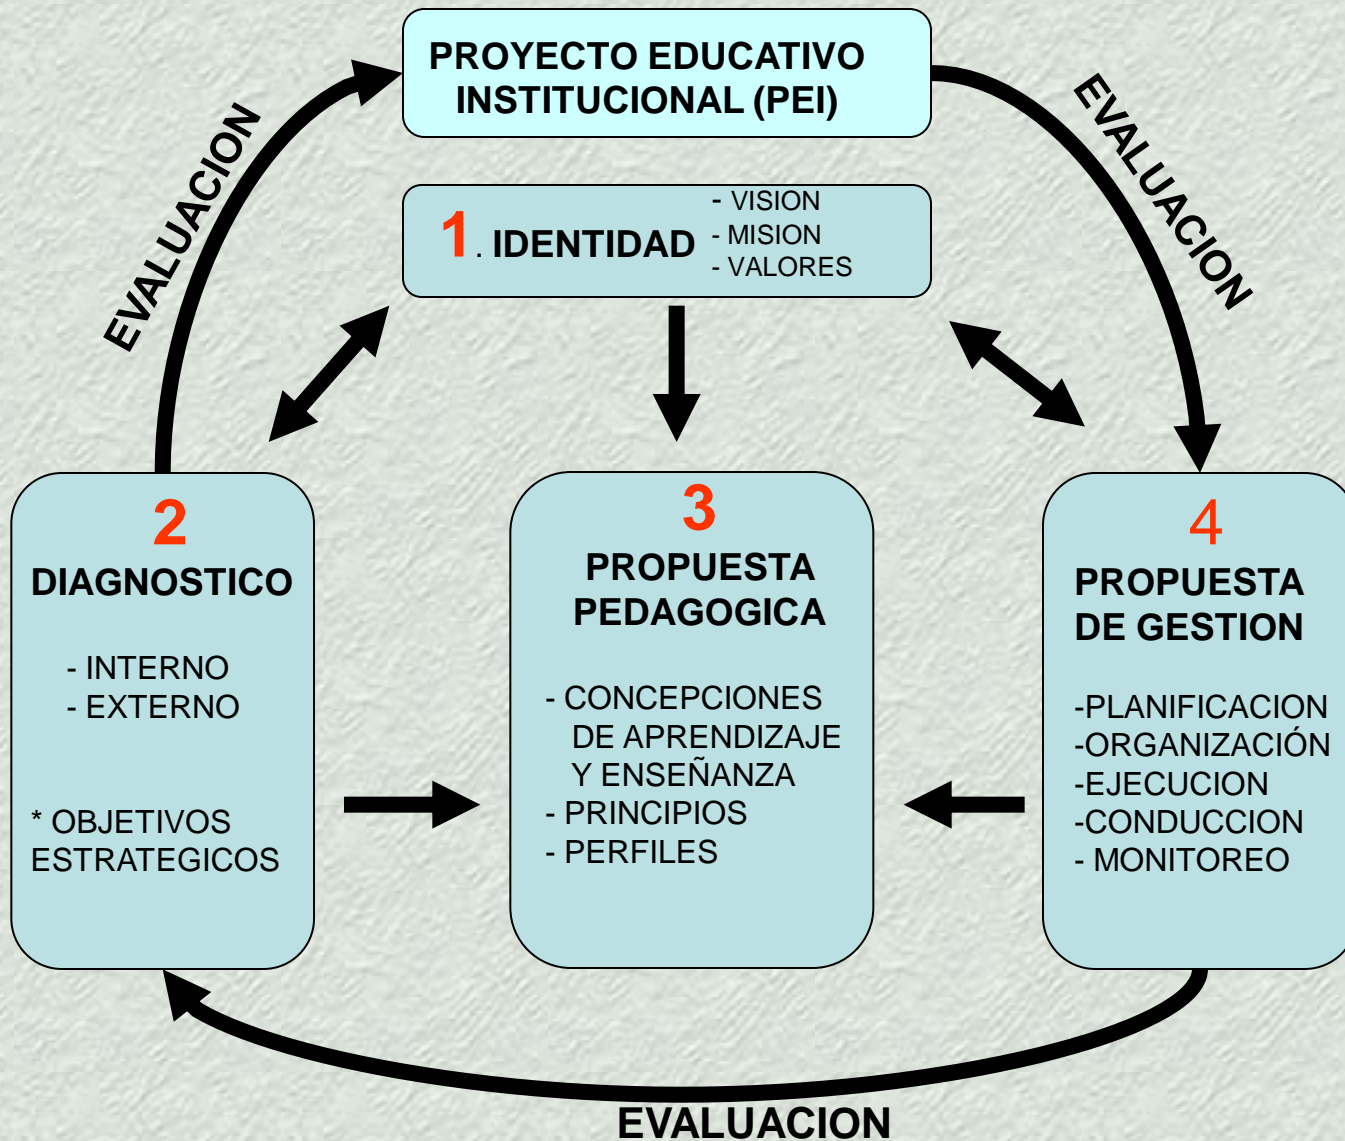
PROYECTO EDUCATIVO INSTITUCIONAL (PEI)

EVALUACION

EVALUACION

1. IDENTIDAD
- VISION
- MISION
- VALORES

2
DIAGNOSTICO

- INTERNO
- EXTERNO

* OBJETIVOS ESTRATEGICOS

3
PROPUESTA PEDAGOGICA

- CONCEPCIONES DE APRENDIZAJE Y ENSEÑANZA
- PRINCIPIOS
- PERFILES

4
PROPUESTA DE GESTION

-PLANIFICACION
-ORGANIZACIÓN
-EJECUCION
-CONDUCCION
- MONITOREO

EVALUACION